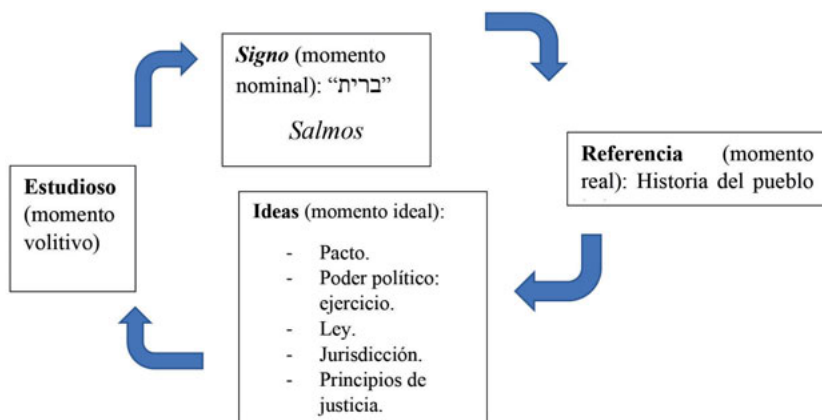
**Signo** (momento nominal): “ברית”

Salmos

**Referencia** (momento real): Historia del pueblo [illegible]

**Ideas** (momento ideal):

- Pacto.
- Poder político: ejercicio.
- Ley.
- Jurisdicción.
- Principios de justicia.

**Estudioso** (momento volitivo)